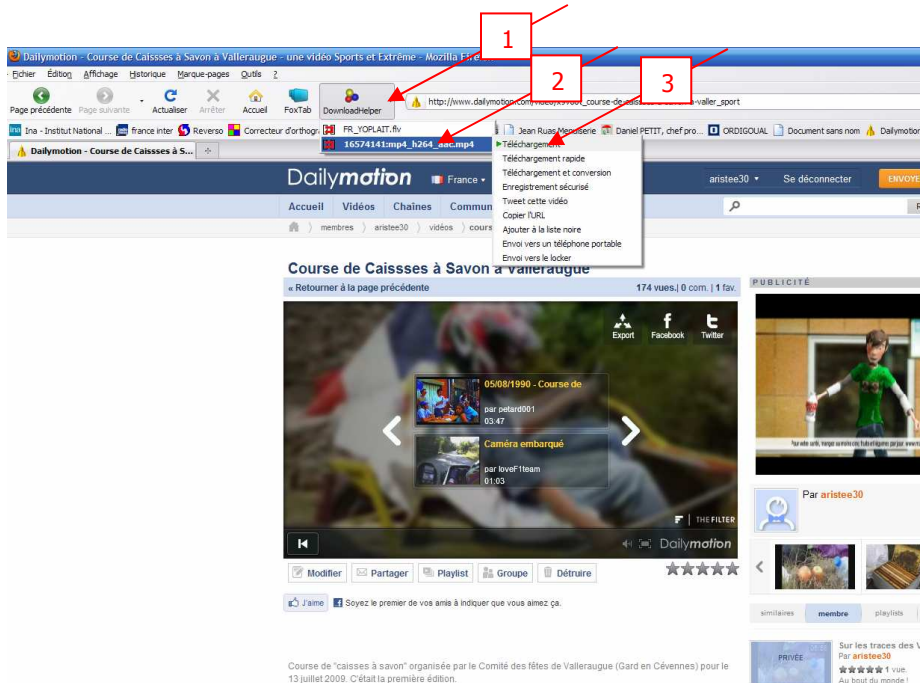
Dailymotion - Course de Caissses à Savon à Valleraugue - une vidéo Sports et Extrême - Mozilla Firefox

1

2

3

Fichier Édition Affichage Historique Marque-pages Outils ?

Page précédente Page suivante Actualiser Arrêter Accueil FoxTab DownloadHelper

http://www.dailymotion.com/video/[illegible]_course-de-caissses-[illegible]-valler_sport

Ina - Institut National ... france inter Reverso Correcteur d'orthogr... FR_YOPLAIT.flv Jean Ruas Menuiserie Daniel PETIT, chef pro... ORDIGOUAL Document sans nom Dailymotion

Dailymotion - Course de Caissses à S...

16574141:mp4_h264_aac.mp4

Téléchargement
Téléchargement rapide
Téléchargement et conversion
Enregistrement sécurisé
Tweet cette vidéo
Copier l'URL
Ajouter à la liste noire
Envoi vers un téléphone portable
Envoi vers le locker

Dailymotion France aristee30 Se déconnecter ENVOYE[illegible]

Accueil Vidéos Chaines Commun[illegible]

membres aristee30 vidéos cours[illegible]

Course de Caissses à Savon à Valleraugue

« Retourner à la page précédente 174 vues | 0 com. | 1 fav.

PUBLICITÉ

Export Facebook Twitter

05/08/1990 - Course de
par petard001
03:47

Caméra embarqué
par loveF1team
01:03

THE FILTER

Dailymotion

Par aristee30

Modifier Partager Playlist Groupe Détruire

J'aime Soyez le premier de vos amis à indiquer que vous aimez ça.

similaires membre playlists

PRIVÉE Sur les traces des V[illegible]
Par aristee30
1 vue.
Au bout du monde !

Course de "caisses à savon" organisée par le Comité des fêtes de Valleraugue (Gard en Cévennes) pour le 13 juillet 2009. C'était la première édition.